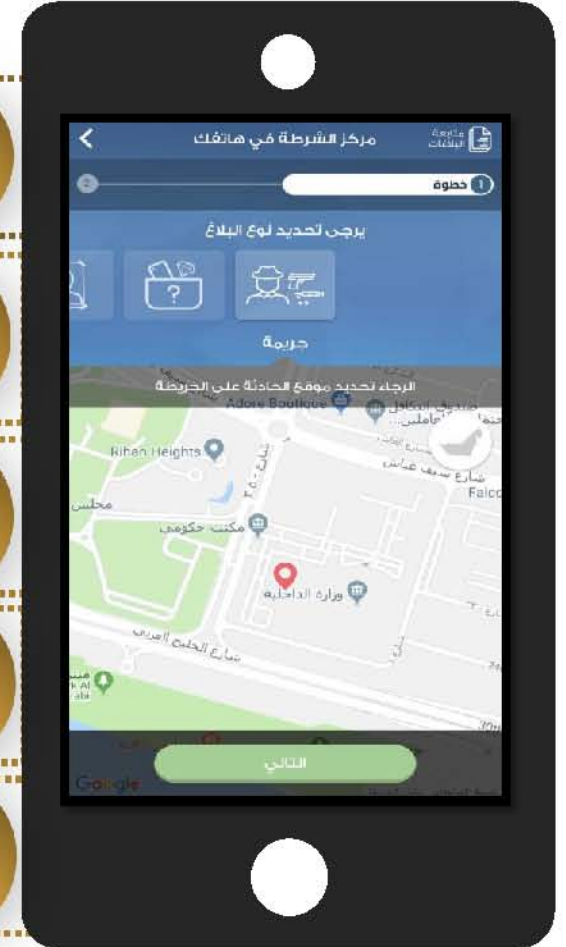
مركز الشرطة في هاتفك
متابعة البلاغات
1 خطوة
2
يرجى تحديد نوع البلاغ
?
جريمة
الرجاء تحديد موقع الحادثة على الخريطة
Adore Boutique
صندوق أدكابل
Rihan Heights
شارع سيف غباش
Falco
مجلس
مكتب حكومي
شارع ٢٠٠
وزارة الداخلية
شارع الخليج العربي
التالي
Google